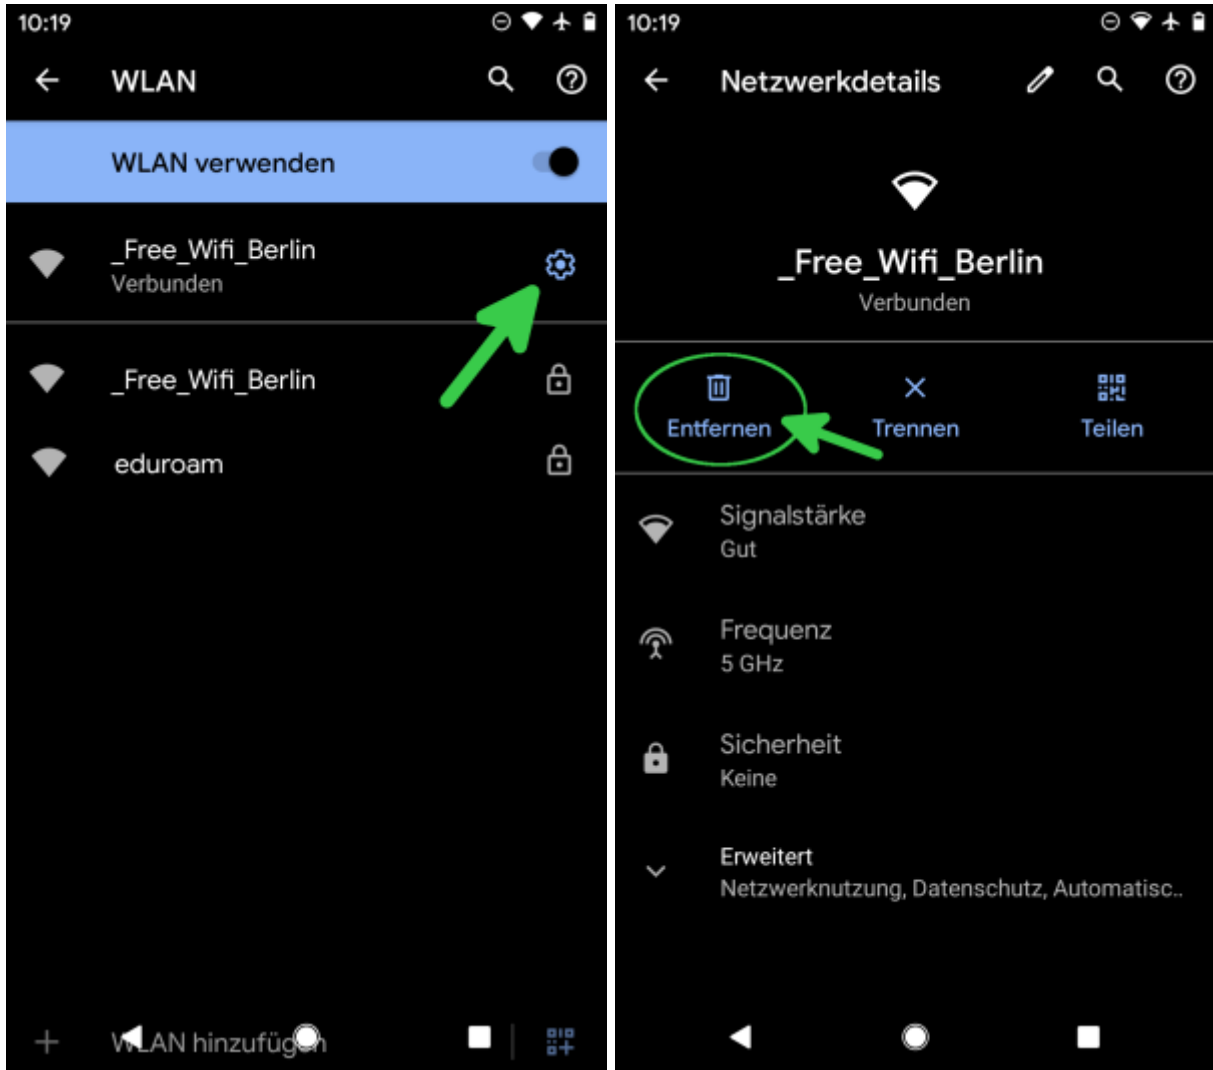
10:19

WLAN

WLAN verwenden

_Free_Wifi_Berlin
Verbunden

_Free_Wifi_Berlin

eduroam

+ WLAN hinzufügen

10:19

Netzwerkdetails

_Free_Wifi_Berlin
Verbunden

Entfernen

Trennen

Teilen

Signalstärke
Gut

Frequenz
5 GHz

Sicherheit
Keine

Erweitert
Netzwerknutzung, Datenschutz, Automatisc..